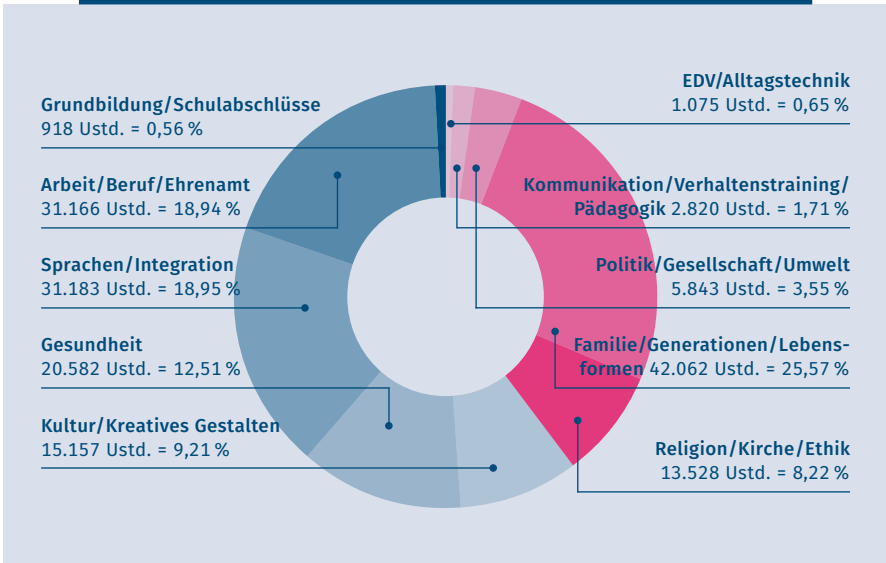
Grundbildung/Schulabschlüsse
918 Ustd. = 0,56 %

Arbeit/Beruf/Ehrenamt
31.166 Ustd. = 18,94 %

Sprachen/Integration
31.183 Ustd. = 18,95 %

Gesundheit
20.582 Ustd. = 12,51 %

Kultur/Kreatives Gestalten
15.157 Ustd. = 9,21 %

EDV/Alltagstechnik
1.075 Ustd. = 0,65 %

Kommunikation/Verhaltenstraining/ Pädagogik 2.820 Ustd. = 1,71 %

Politik/Gesellschaft/Umwelt
5.843 Ustd. = 3,55 %

Familie/Generationen/Lebensformen 42.062 Ustd. = 25,57 %

Religion/Kirche/Ethik
13.528 Ustd. = 8,22 %